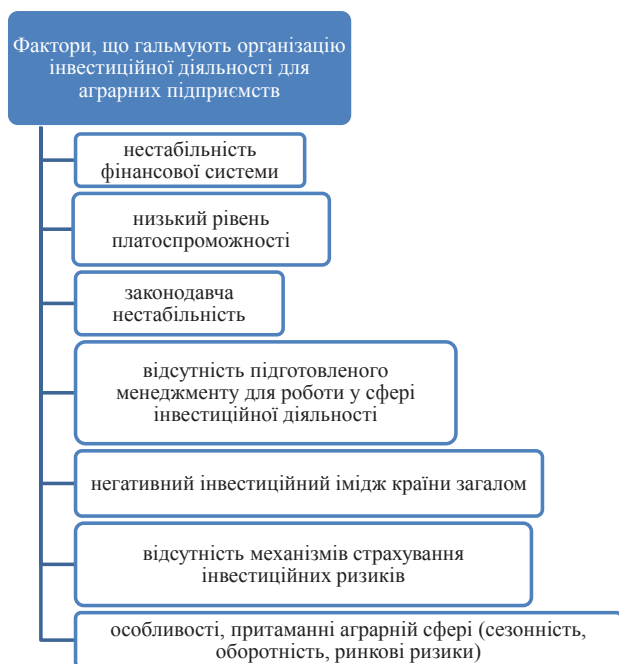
Фактори, що гальмують організацію інвестиційної діяльності для аграрних підприємств

нестабільність фінансової системи

низький рівень платоспроможності

законодавча нестабільність

відсутність підготовленого менеджменту для роботи у сфері інвестиційної діяльності

негативний інвестиційний імідж країни загалом

відсутність механізмів страхування інвестиційних ризиків

особливості, притаманні аграрній сфері (сезонність, оборотність, ринкові ризики)